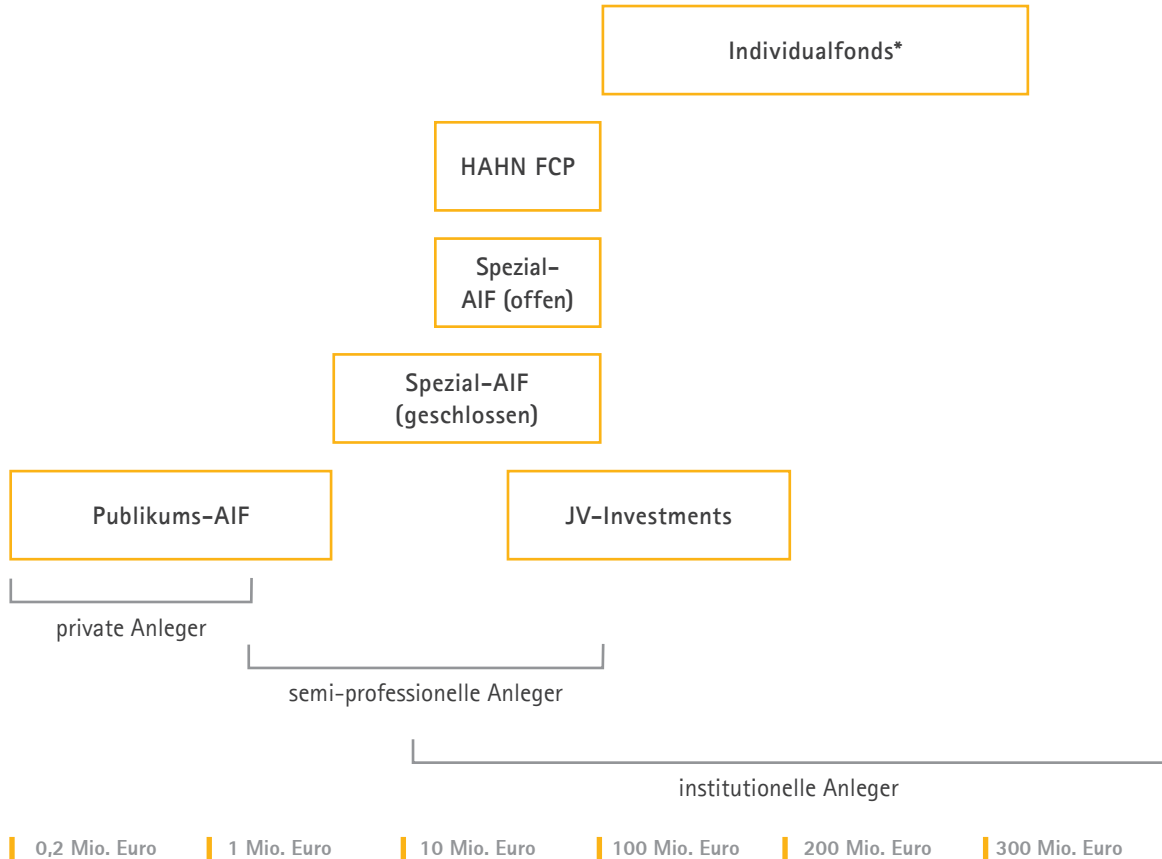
Individualfonds*

HAHN FCP

Spezial-AIF (offen)

Spezial-AIF (geschlossen)

Publikums-AIF

JV-Investments

private Anleger

semi-professionelle Anleger

institutionelle Anleger

0,2 Mio. Euro
1 Mio. Euro
10 Mio. Euro
100 Mio. Euro
200 Mio. Euro
300 Mio. Euro